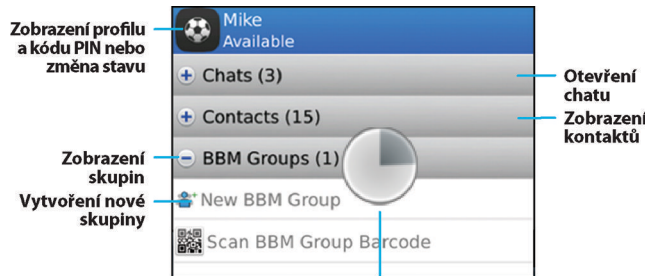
Zobrazení profilu a kódu PIN nebo změna stavu

Mike
Available

Chats (3)

Otevření chatu

Contacts (15)

Zobrazení kontaktů

Zobrazení skupin

BBM Groups (1)

Vytvoření nové skupiny

New BBM Group

Scan BBM Group Barcode